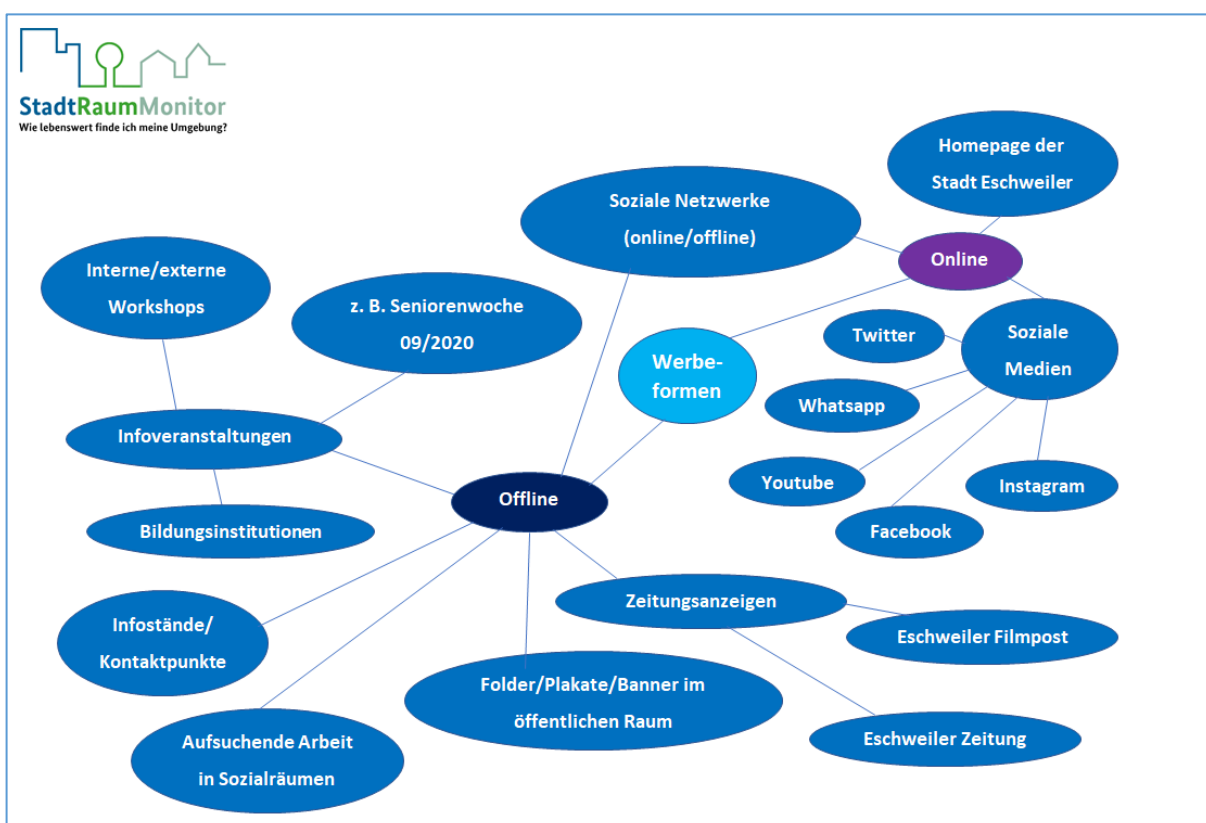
StadtRaumMonitor
Wie lebenswert finde ich meine Umgebung?

Homepage der Stadt Eschweiler

Soziale Netzwerke (online/offline)

Online

Interne/externe Workshops

z. B. Seniorenwoche 09/2020

Twitter

Soziale Medien

Werbeformen

Whatsapp

Infoveranstaltungen

Youtube

Instagram

Offline

Bildungsinstitutionen

Facebook

Zeitungsanzeigen

Infostände/ Kontaktpunkte

Eschweiler Filmpost

Folder/Plakate/Banner im öffentlichen Raum

Aufsuchende Arbeit in Sozialräumen

Eschweiler Zeitung